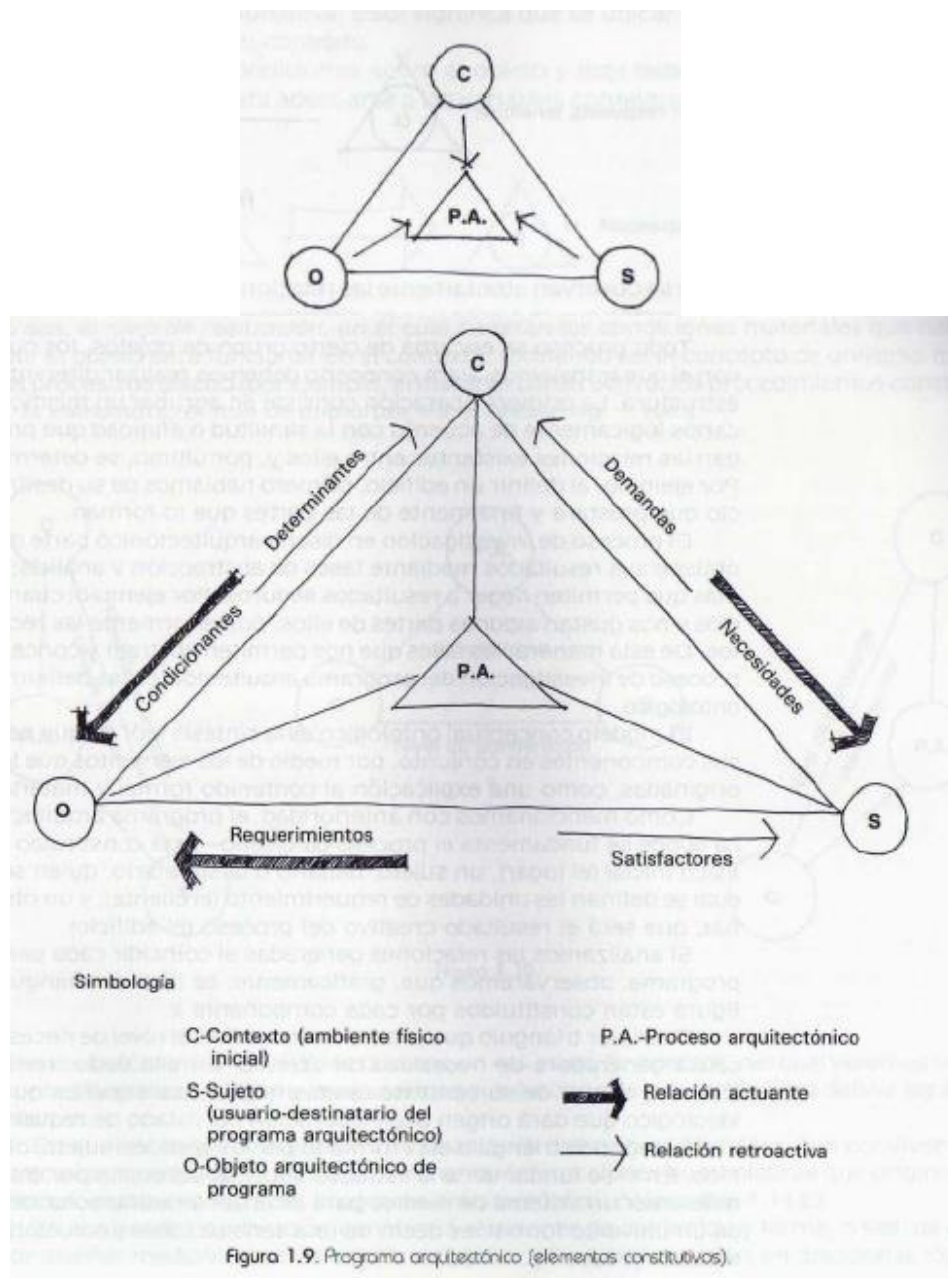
C

P.A.

O

S

C

Determinantes

Demandas

Condicionantes

Necesidades

P.A.

O

S

Requerimientos

Satisfactores

Simbología

C-Contexto (ambiente físico inicial)

S-Sujeto (usuario-destinatario del programa arquitectónico)

O-Objeto arquitectónico de programa

P.A.-Proceso arquitectónico

Relación actuante

Relación retroactiva

Figura 1.9. Programa arquitectónico (elementos constitutivos).